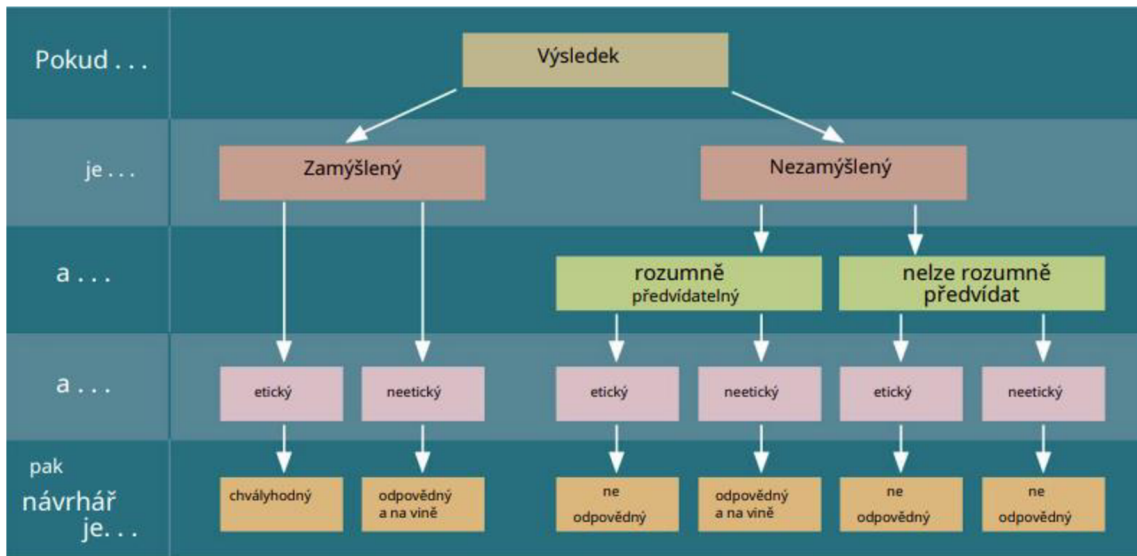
Pokud . . .

Výsledek

je . . .

Zamýšlený

Nezamýšlený

a . . .

rozumně předvídatelný

nelze rozumně předvídat

a . . .

etický

neetický

etický

neetický

etický

neetický

pak návrhář je. . .

chvályhodný

odpovědný a na vině

ne odpovědný

odpovědný a na vině

ne odpovědný

ne odpovědný